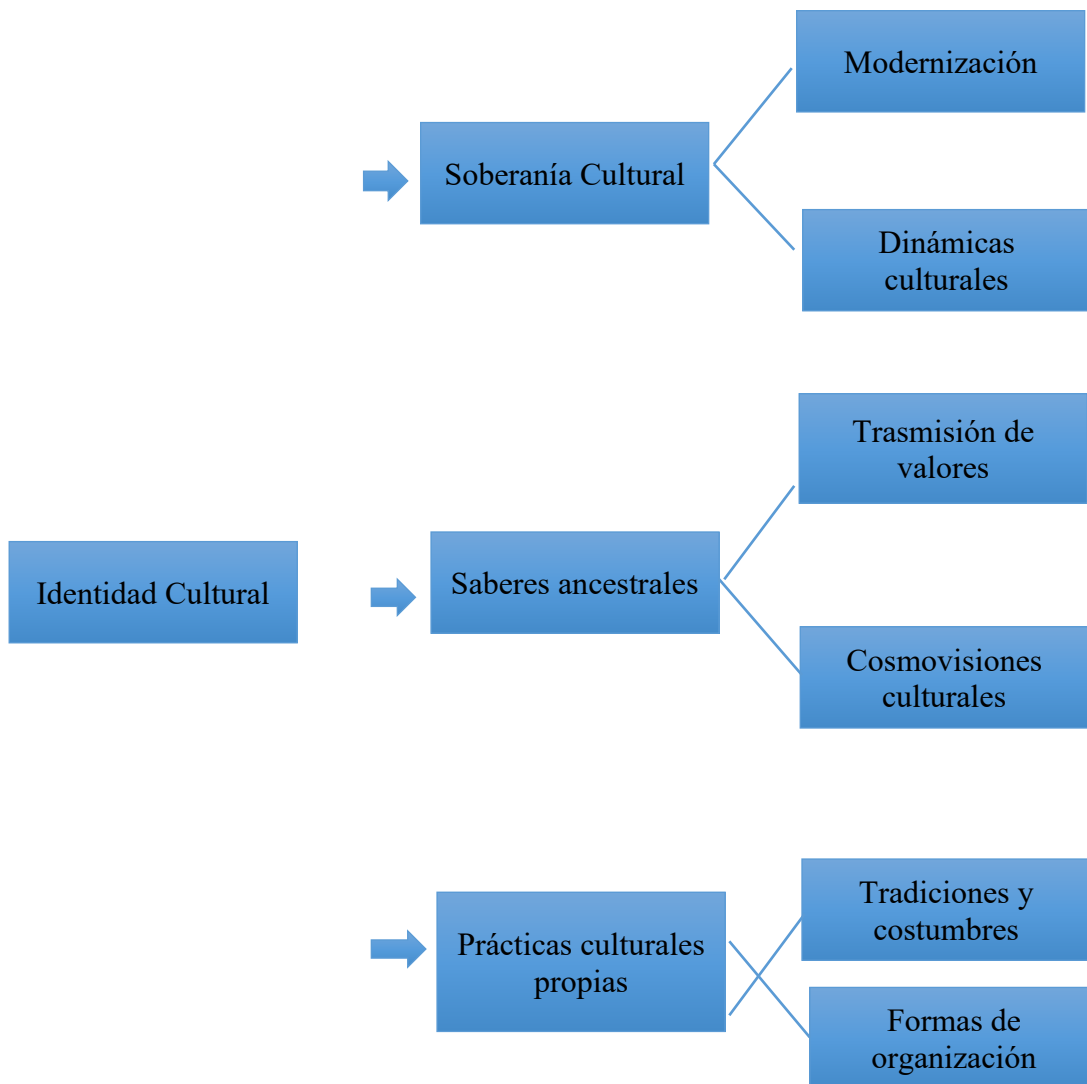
Modernización

Soberanía Cultural

Dinámicas culturales

Trasmisión de valores

Identidad Cultural

Saberes ancestrales

Cosmovisiones culturales

Tradiciones y costumbres

Prácticas culturales propias

Formas de organización